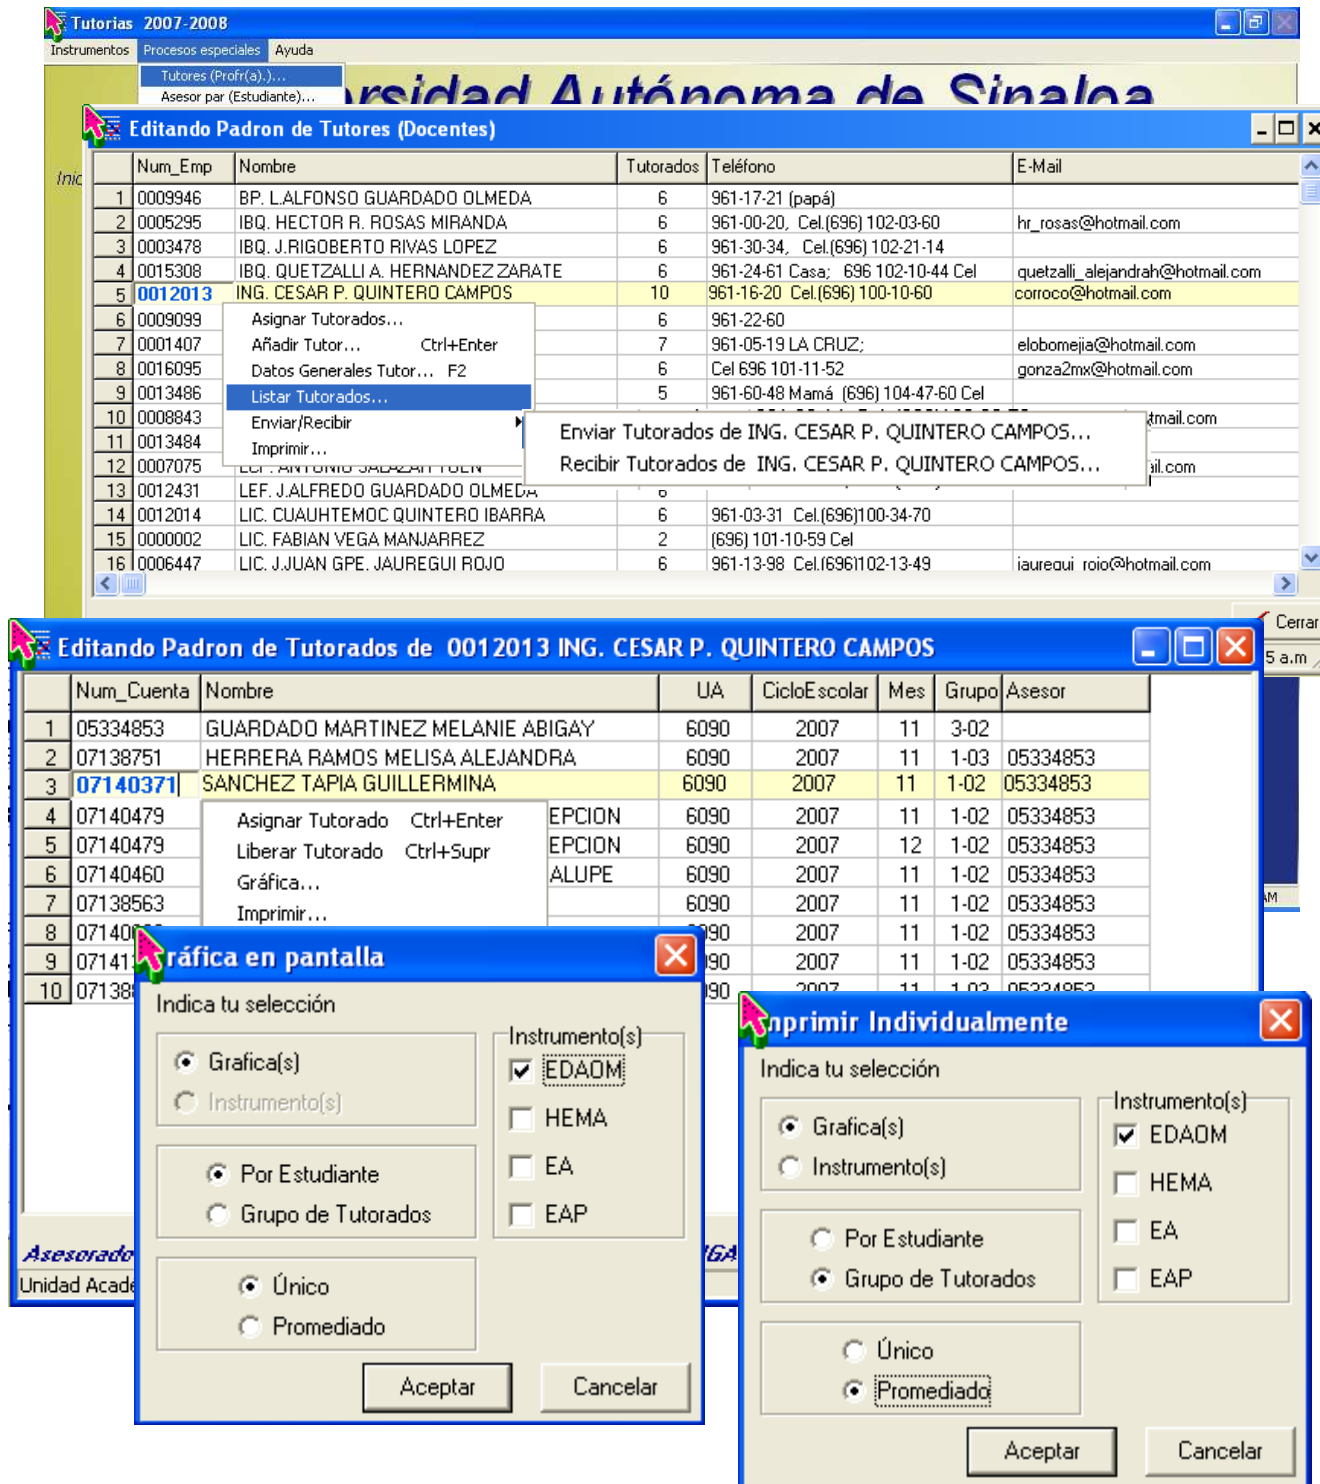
Tutorias 2007-2008

Instrumentos Procesos especiales Ayuda

Tutores (Profr(a).)...
Asesor par (Estudiante)...

rsidad Autónoma de Sinaloa

Inic

Editando Padron de Tutores (Docentes)

| | Num_Emp | Nombre | Tutorados | Teléfono | E-Mail |
|---|---|---|---|---|---|
| 1 | 0009946 | BP. L.ALFONSO GUARDADO OLMEDA | 6 | 961-17-21 (papá) | |
| 2 | 0005295 | IBQ. HECTOR R. ROSAS MIRANDA | 6 | 961-00-20, Cel.(696) 102-03-60 | hr_rosas@hotmail.com |
| 3 | 0003478 | IBQ. J.RIGOBERTO RIVAS LOPEZ | 6 | 961-30-34, Cel.(696) 102-21-14 | |
| 4 | 0015308 | IBQ. QUETZALLI A. HERNANDEZ ZARATE | 6 | 961-24-61 Casa; 696 102-10-44 Cel | quetzalli_alejandrah@hotmail.com |
| 5 | 0012013 | ING. CESAR P. QUINTERO CAMPOS | 10 | 961-16-20 Cel.(696) 100-10-60 | corroco@hotmail.com |
| 6 | 0009099 | | 6 | 961-22-60 | |
| 7 | 0001407 | | 7 | 961-05-19 LA CRUZ; | elobomejia@hotmail.com |
| 8 | 0016095 | | 6 | Cel 696 101-11-52 | gonza2mx@hotmail.com |
| 9 | 0013486 | | 5 | 961-60-48 Mamá (696) 104-47-60 Cel | |
| 10 | 0008843 | | | | tmail.com |
| 11 | 0013484 | | | | |
| 12 | 0007075 | LEF. ANTONIO SALAZAR TOEN | | | il.com |
| 13 | 0012431 | LEF. J.ALFREDO GUARDADO OLMEDA | 6 | | |
| 14 | 0012014 | LIC. CUAUHTEMOC QUINTERO IBARRA | 6 | 961-03-31 Cel.(696)100-34-70 | |
| 15 | 0000002 | LIC. FABIAN VEGA MANJARREZ | 2 | (696) 101-10-59 Cel | |
| 16 | 0006447 | LIC. J.JUAN GPE. JAUREGUI ROJO | 6 | 961-13-98 Cel.(696)102-13-49 | jauregui_rojo@hotmail.com |

Asignar Tutorados...
Añadir Tutor... Ctrl+Enter
Datos Generales Tutor... F2
Listar Tutorados...
Enviar/Recibir
Imprimir...

Enviar Tutorados de ING. CESAR P. QUINTERO CAMPOS...
Recibir Tutorados de ING. CESAR P. QUINTERO CAMPOS...

Cerrar
5 a.m

Editando Padron de Tutorados de 0012013 ING. CESAR P. QUINTERO CAMPOS

| | Num_Cuenta | Nombre | UA | CicloEscolar | Mes | Grupo | Asesor |
|---|---|---|---|---|---|---|---|
| 1 | 05334853 | GUARDADO MARTINEZ MELANIE ABIGAY | 6090 | 2007 | 11 | 3-02 | |
| 2 | 07138751 | HERRERA RAMOS MELISA ALEJANDRA | 6090 | 2007 | 11 | 1-03 | 05334853 |
| 3 | 07140371 | SANCHEZ TAPIA GUILLERMINA | 6090 | 2007 | 11 | 1-02 | 05334853 |
| 4 | 07140479 | EPCION | 6090 | 2007 | 11 | 1-02 | 05334853 |
| 5 | 07140479 | EPCION | 6090 | 2007 | 12 | 1-02 | 05334853 |
| 6 | 07140460 | ALUPE | 6090 | 2007 | 11 | 1-02 | 05334853 |
| 7 | 07138563 | | 6090 | 2007 | 11 | 1-02 | 05334853 |
| 8 | 07140 | | 90 | 2007 | 11 | 1-02 | 05334853 |
| 9 | 07141 | | 90 | 2007 | 11 | 1-02 | 05334853 |
| 10 | 07138 | | 90 | 2007 | 11 | 1-02 | 05334853 |

Asignar Tutorado Ctrl+Enter
Liberar Tutorado Ctrl+Supr
Gráfica...
Imprimir...

Asesorado
Unidad Acade
IGA
M

ráfica en pantalla
Indica tu selección
Grafica(s)
Instrumento(s)
Por Estudiante
Grupo de Tutorados
Único
Promediado
Instrumento(s)
EDAOM
HEMA
EA
EAP
Aceptar
Cancelar

nprimir Individualmente
Indica tu selección
Grafica(s)
Instrumento(s)
Por Estudiante
Grupo de Tutorados
Único
Promediado
Instrumento(s)
EDAOM
HEMA
EA
EAP
Aceptar
Cancelar